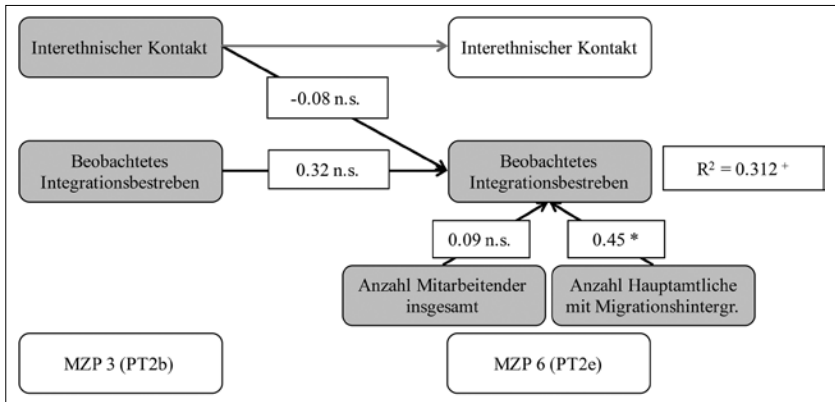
Interethnischer Kontakt

Interethnischer Kontakt

-0.08 n.s.

Beobachtetes Integrationsbestreben

0.32 n.s.

Beobachtetes Integrationsbestreben

$R^2 = 0.312^+$

0.09 n.s.

0.45 *

Anzahl Mitarbeitender insgesamt

Anzahl Hauptamtliche mit Migrationshintergr.

MZP 3 (PT2b)

MZP 6 (PT2e)